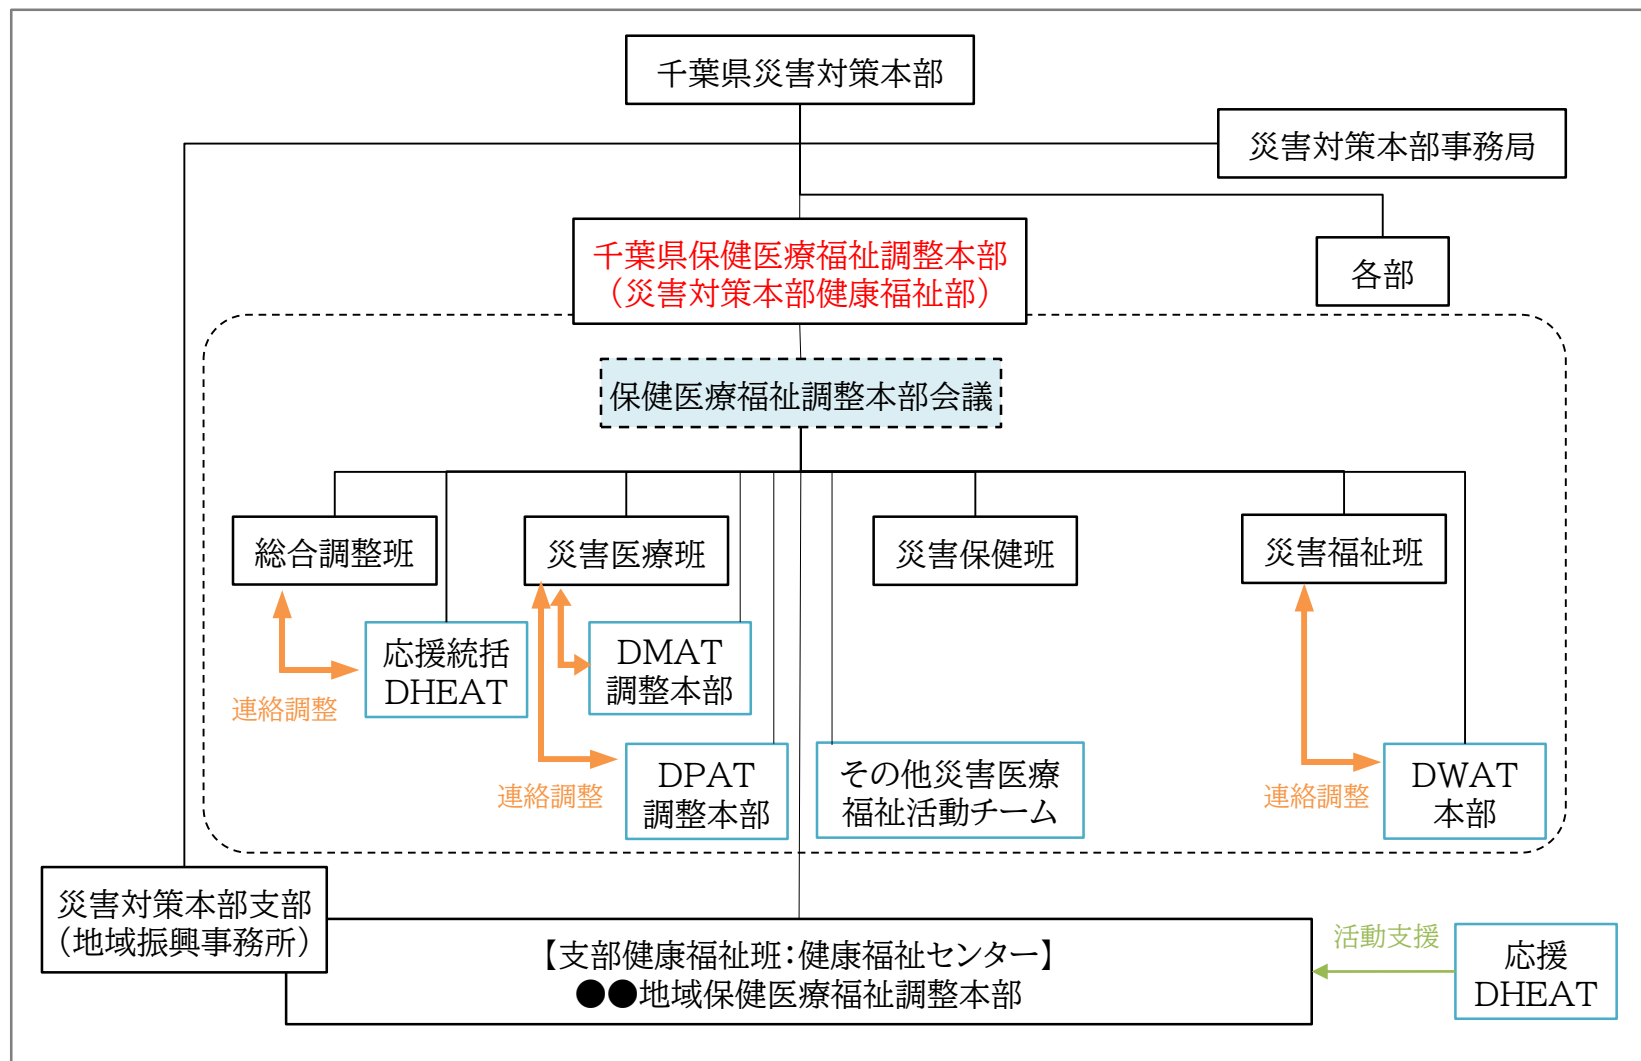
千葉県災害対策本部

災害対策本部事務局

千葉県保健医療福祉調整本部
（災害対策本部健康福祉部）

各部

保健医療福祉調整本部会議

総合調整班

災害医療班

災害保健班

災害福祉班

応援統括
DHEAT

DMAT
調整本部

連絡調整

DPAT
調整本部

その他災害医療
福祉活動チーム

連絡調整

DWAT
本部

連絡調整

災害対策本部支部
（地域振興事務所）

【支部健康福祉班：健康福祉センター】
●●地域保健医療福祉調整本部

活動支援

応援
DHEAT